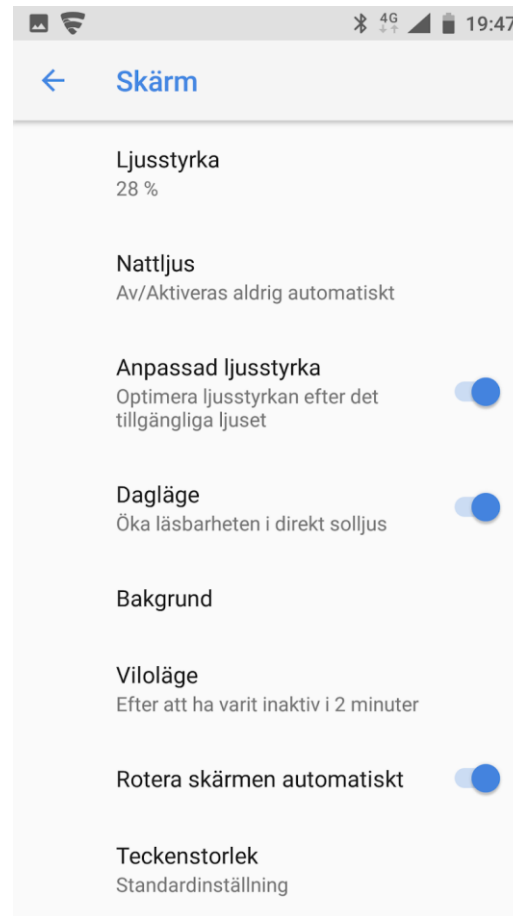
4G 19:47

←

Skärm

Ljusstyrka
28 %

Nattljus
Av/Aktiveras aldrig automatiskt

Anpassad ljusstyrka
Optimera ljusstyrkan efter det tillgängliga ljuset

Dagläge
Öka läsbarheten i direkt solljus

Bakgrund

Viloläge
Efter att ha varit inaktiv i 2 minuter

Rotera skärmen automatiskt

Teckenstorlek
Standardinställning